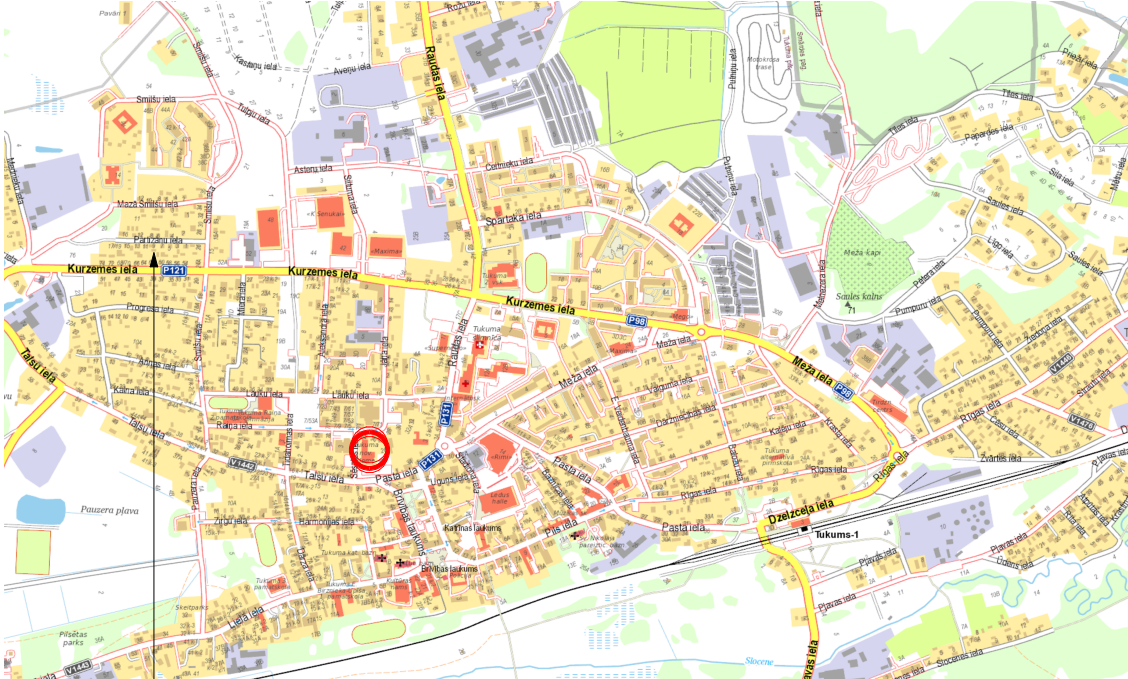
Pavāri
Smilšu iela
Kastaņu iela
Avoņu iela
Raudas iela
Tulpju iela
Asteru iela
Ozolu iela
Čerņeku iela
Spartaka iela
Meža Smilšu iela
Parīzes iela
«K Sekuža»
«Maxima»
Kurzemes iela
P121
Kurzemes iela
Kurzemes iela
Motokrosa trase
Pulpītu iela
Titas iela
Papardes iela
Priežu iela
Silla iela
Saules iela
Māru iela
Meža kapi
Līgo iela
Saules kalns
Pumpuru iela
Tālsu iela
Progresa iela
Ādažu iela
Kalna iela
Laiku iela
Raiņa iela
Tukuma
P98
Meža iela
Meža iela
P98
V1446
Rīgas iela
V1470
Rīgas iela
Zvaigžņu iela
Dārzniecības iela
Tālsu iela
V1443
Pasta iela
P131
P131
«Rimi»
Pasta iela
Rīgas iela
Rīgas iela
Dzelzceļa iela
Tukums-1
Pauzera pļava
Zirņu iela
Harmonijas iela
Brīvības laukums
Katrīnas laukums
Pils iela
Pasta iela
Plavas iela
Plavas iela
Liela iela
Pilsētas parks
V1443
Slocene
Slocenes iela
Jelgavas iela